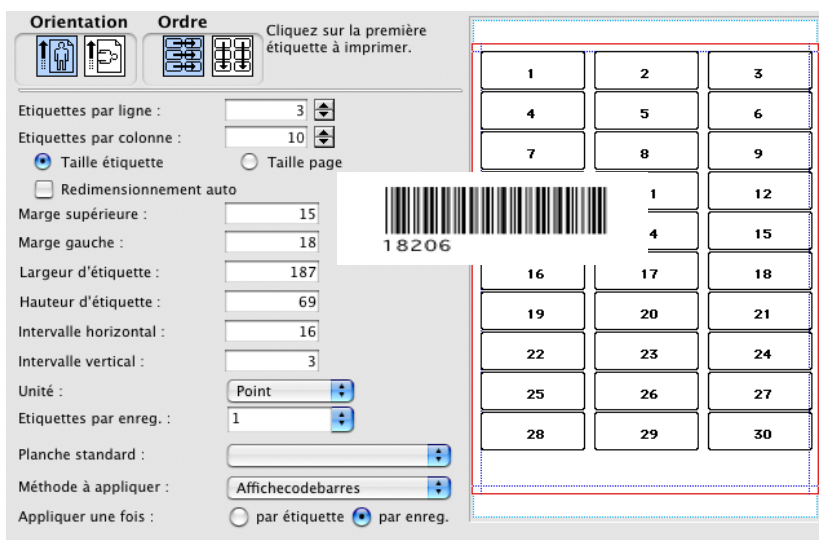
Orientation Ordre

Cliquez sur la première étiquette à imprimer.

Etiquettes par ligne : 3
Etiquettes par colonne : 10
Taille étiquette
Taille page
Redimensionnement auto
Marge supérieure : 15
Marge gauche : 18
Largeur d'étiquette : 187
Hauteur d'étiquette : 69
Intervalle horizontal : 16
Intervalle vertical : 3
Unité : Point
Etiquettes par enreg. : 1
Planche standard :
Méthode à appliquer : Affichecodebarres
Appliquer une fois : par étiquette par enreg.

18206

| 1 | 2 | 3 |
|---|---|---|
| 4 | 5 | 6 |
| 7 | 8 | 9 |
| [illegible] | 1 | 12 |
| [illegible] | 4 | 15 |
| 16 | 17 | 18 |
| 19 | 20 | 21 |
| 22 | 23 | 24 |
| 25 | 26 | 27 |
| 28 | 29 | 30 |